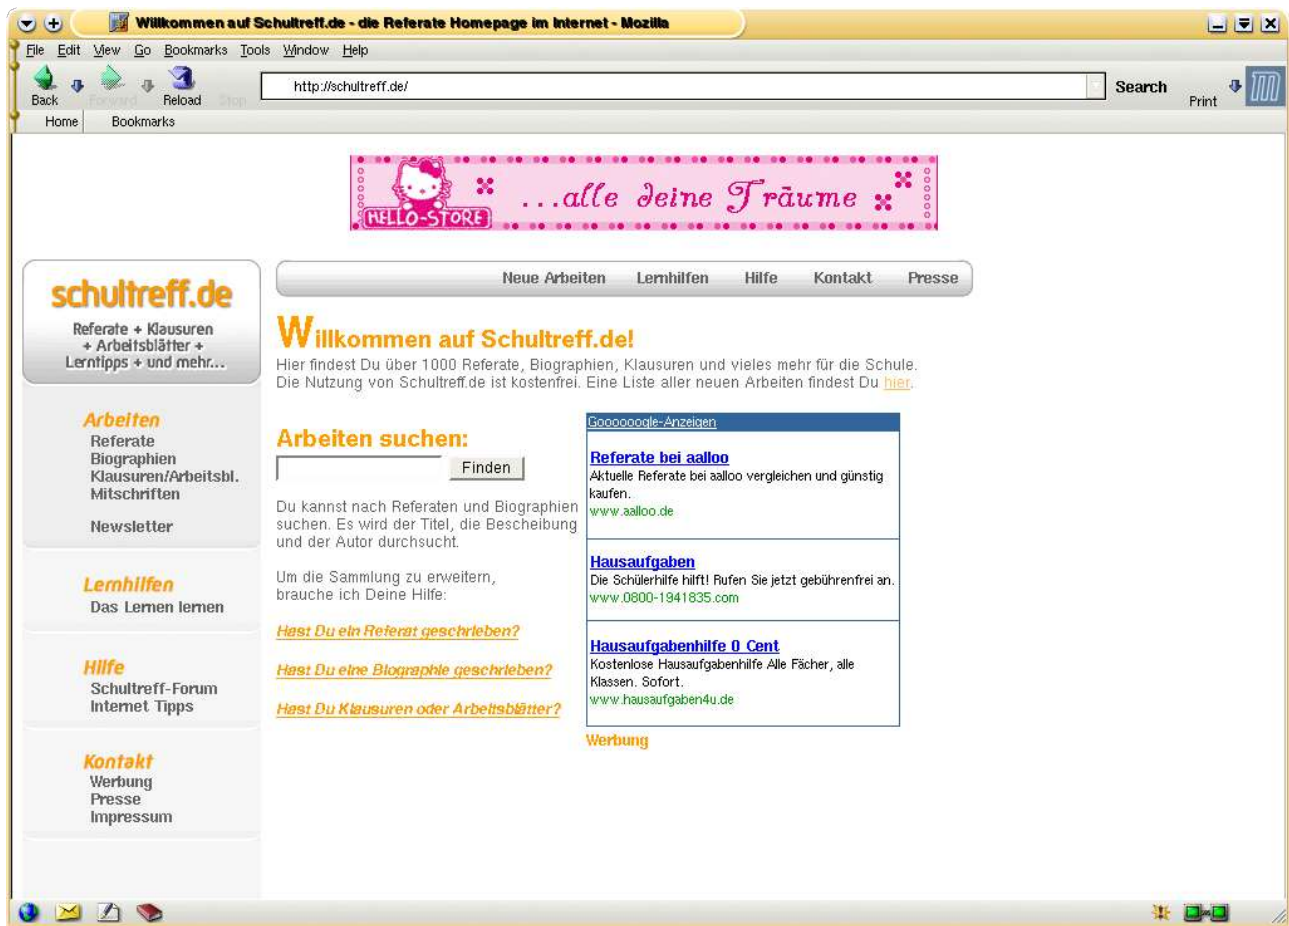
Willkommen auf Schultreff.de - die Referate Homepage im Internet - Mozilla

File Edit View Go Bookmarks Tools Window Help

Back Forward Reload Stop

http://schultreff.de/

Search Print

Home Bookmarks

HELLO-STORE ...alle deine Träume

schultreff.de
Referate + Klausuren + Arbeitsblätter + Lerntipps + und mehr...

Neue Arbeiten Lernhilfen Hilfe Kontakt Presse

Willkommen auf Schultreff.de!

Hier findest Du über 1000 Referate, Biographien, Klausuren und vieles mehr für die Schule. Die Nutzung von Schultreff.de ist kostenfrei. Eine Liste aller neuen Arbeiten findest Du hier.

Arbeiten
Referate
Biographien
Klausuren/Arbeitsbl.
Mitschriften

Newsletter

Lernhilfen
Das Lernen lernen

Hilfe
Schultreff-Forum
Internet Tipps

Kontakt
Werbung
Presse
Impressum

Arbeiten suchen:

Finden

Du kannst nach Referaten und Biographien suchen. Es wird der Titel, die Beschreibung und der Autor durchsucht.

Um die Sammlung zu erweitern, brauche ich Deine Hilfe:

Hast Du ein Referat geschrieben?

Hast Du eine Biographie geschrieben?

Hast Du Klausuren oder Arbeitsblätter?

Goooooogle-Anzeigen

Referate bei aalloo
Aktuelle Referate bei aalloo vergleichen und günstig kaufen.
www.aalloo.de

Hausaufgaben
Die Schülerhilfe hilft! Rufen Sie jetzt gebührenfrei an.
www.0800-1941835.com

Hausaufgabenhilfe 0 Cent
Kostenlose Hausaufgabenhilfe Alle Fächer, alle Klassen. Sofort.
www.hausaufgaben4u.de

Werbung